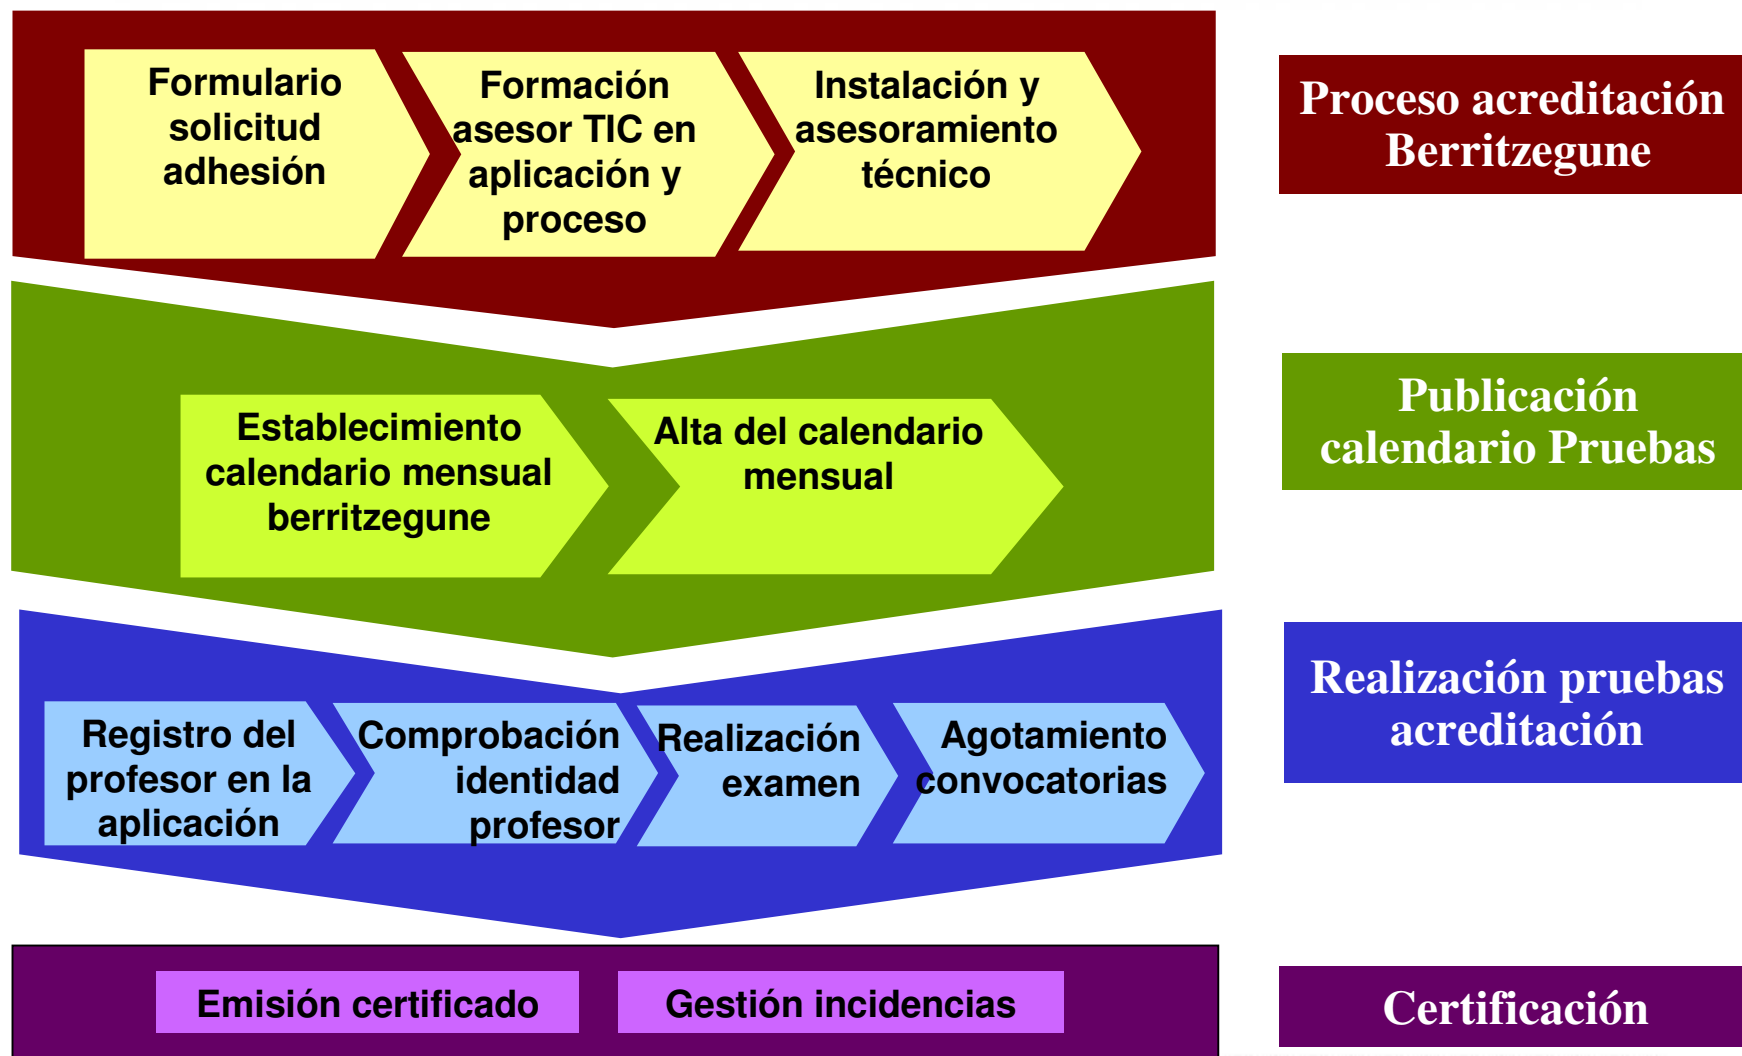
Formulario solicitud adhesión

Formación asesor TIC en aplicación y proceso

Instalación y asesoramiento técnico

Proceso acreditación Berritzegune

Establecimiento calendario mensual berritzegune

Alta del calendario mensual

Publicación calendario Pruebas

Registro del profesor en la aplicación

Comprobación identidad profesor

Realización examen

Agotamiento convocatorias

Realización pruebas acreditación

Emisión certificado

Gestión incidencias

Certificación